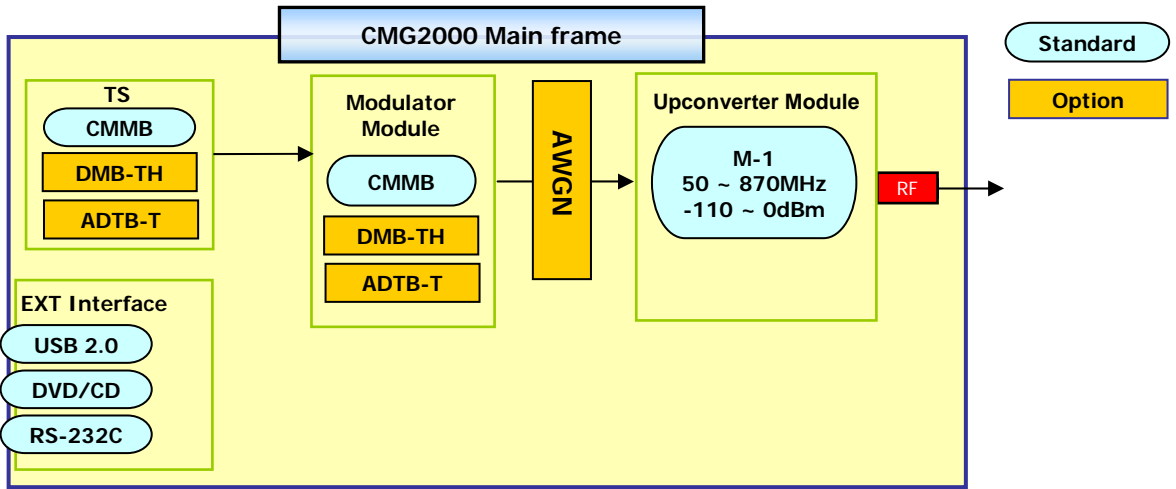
CMG2000 Main frame

Standard

Option

TS

CMMB

DMB-TH

ADTB-T

Modulator Module

CMMB

DMB-TH

ADTB-T

AWGN

Upconverter Module

M-1
50 ~ 870MHz
-110 ~ 0dBm

RF

EXT Interface

USB 2.0

DVD/CD

RS-232C